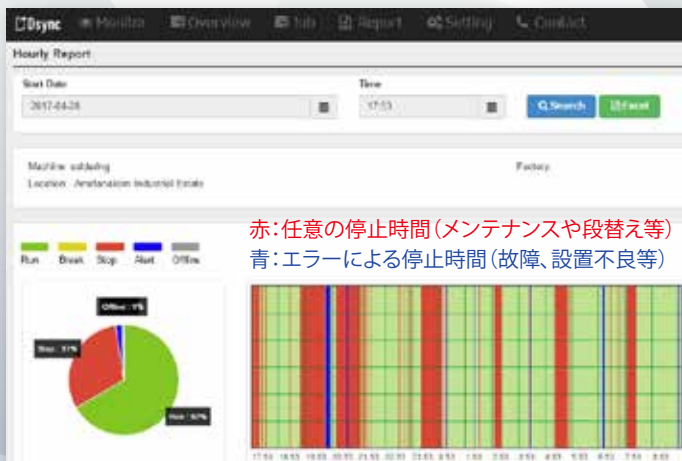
Dsync Monitor Overview Job Report Setting Contact

Hourly Report

Start Date
2017-04-28

Time
17:53

Search
Excel

Machine: soldering
Location: Amatanaion Industrial Estate

Factory

Run Break Stop Alert Offline

Offline : 1%
Stop : 31%
Run : 67%

赤：任意の停止時間（メンテナンスや段替え等）
青：エラーによる停止時間（故障、設置不良等）

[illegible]